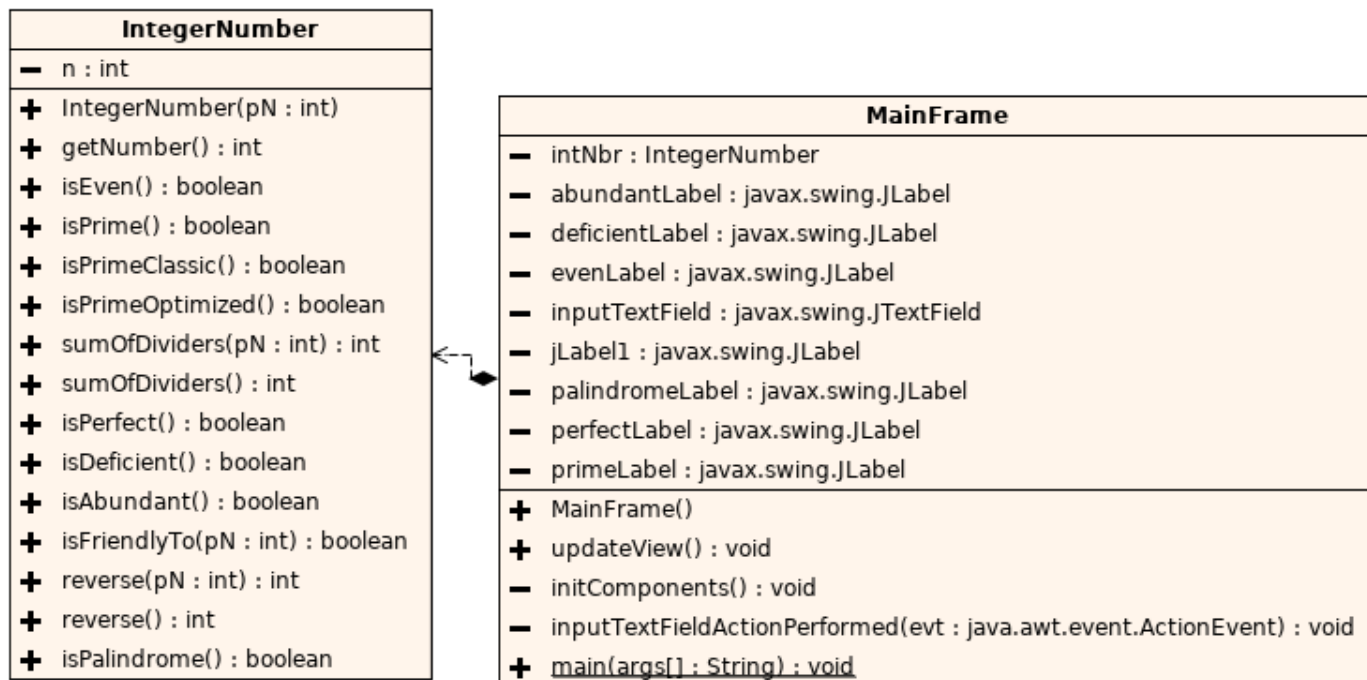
IntegerNumber

− n : int

+ IntegerNumber(pN : int)
+ getNumber() : int
+ isEven() : boolean
+ isPrime() : boolean
+ isPrimeClassic() : boolean
+ isPrimeOptimized() : boolean
+ sumOfDividers(pN : int) : int
+ sumOfDividers() : int
+ isPerfect() : boolean
+ isDeficient() : boolean
+ isAbundant() : boolean
+ isFriendlyTo(pN : int) : boolean
+ reverse(pN : int) : int
+ reverse() : int
+ isPalindrome() : boolean

MainFrame

− intNbr : IntegerNumber
− abundantLabel : javax.swing.JLabel
− deficientLabel : javax.swing.JLabel
− evenLabel : javax.swing.JLabel
− inputTextField : javax.swing.JTextField
− jLabel1 : javax.swing.JLabel
− palindromeLabel : javax.swing.JLabel
− perfectLabel : javax.swing.JLabel
− primeLabel : javax.swing.JLabel

+ MainFrame()
+ updateView() : void
− initComponents() : void
− inputTextFieldActionPerformed(evt : java.awt.event.ActionEvent) : void
+ main(args[] : String) : void